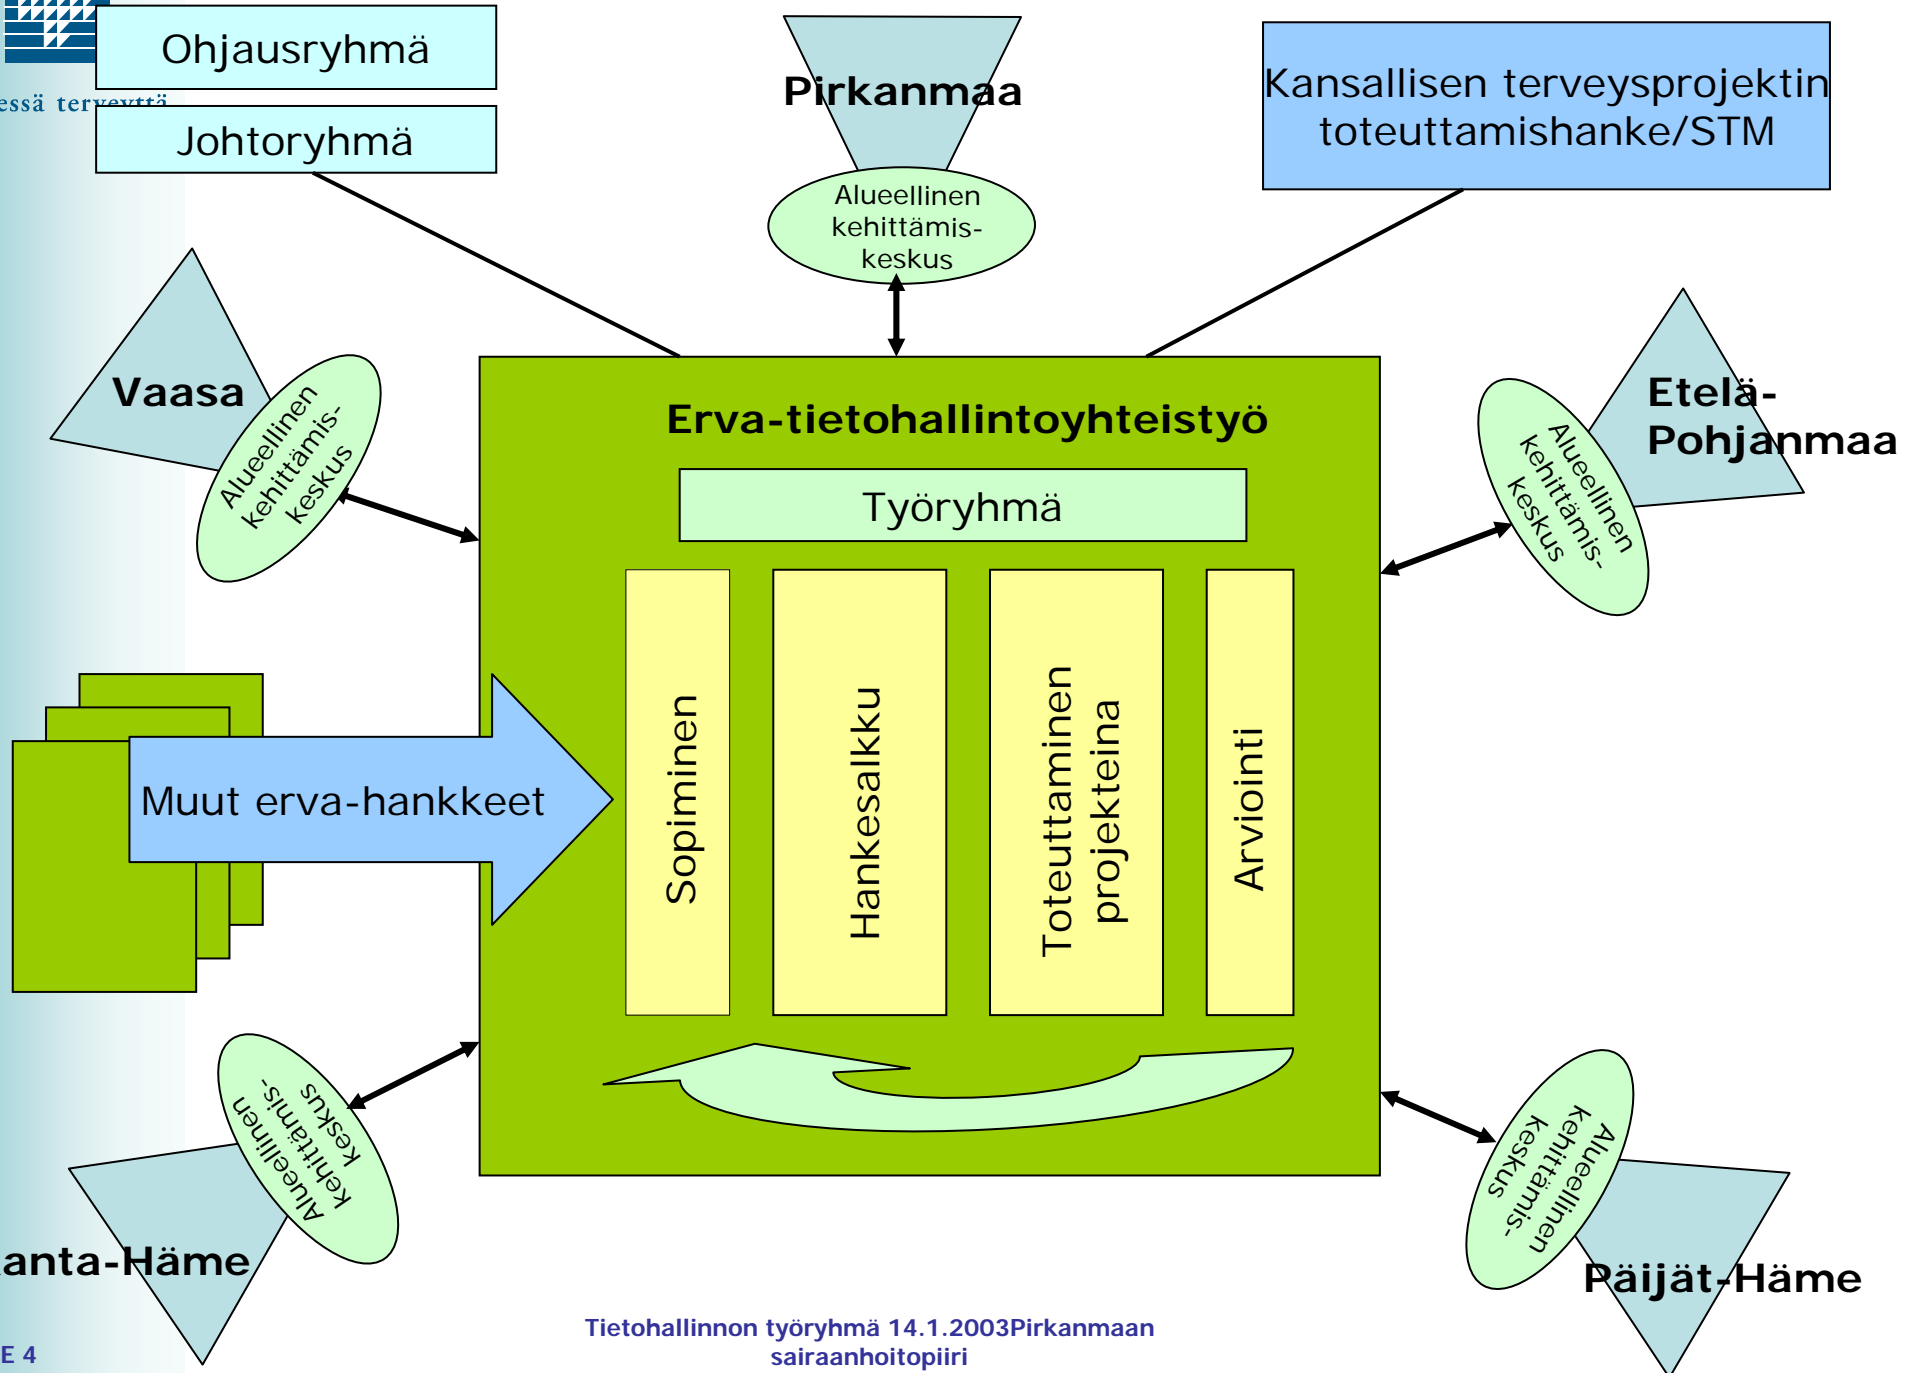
essä terveyttä

Ohjausryhmä

Johtoryhmä

Pirkanmaa

Alueellinen kehittämiskeskus

Kansallisen terveysprojektin toteuttamishanke/STM

Vaasa

Alueellinen kehittämiskeskus

Erva-tietohallintoyhteistyö

Työryhmä

Etelä-Pohjanmaa

Alueellinen kehittämiskeskus

Muut erva-hankkeet

Sopiminen

Hankesalkku

Toteuttaminen projekteina

Arviointi

Alueellinen kehittämiskeskus

anta-Häme

Alueellinen kehittämiskeskus

Päijät-Häme

E 4

Tietohallinnon työryhmä 14.1.2003Pirkanmaan sairaanhoitopiiri